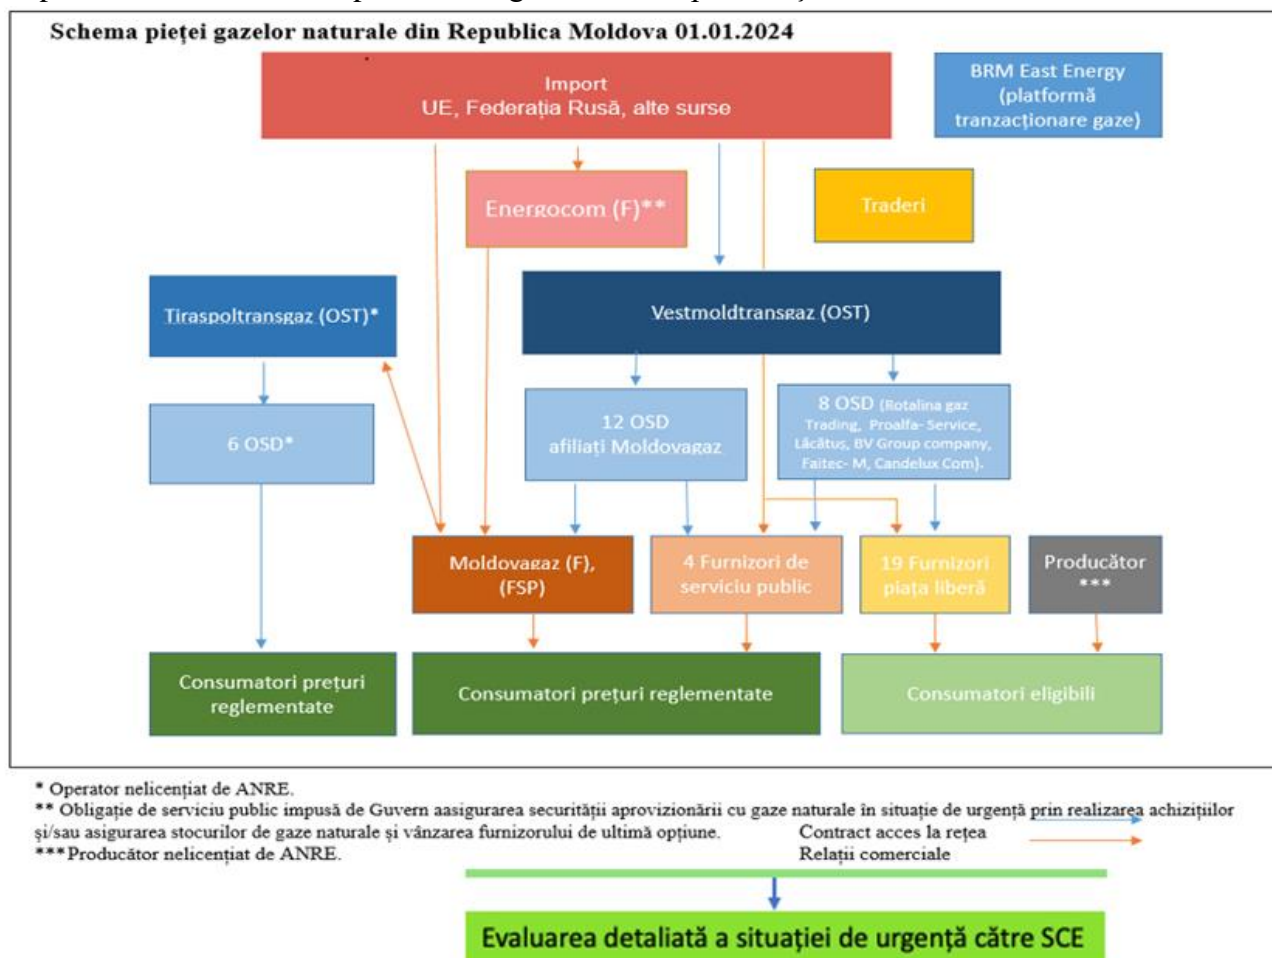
Schema pieței gazelor naturale din Republica Moldova 01.01.2024

Import
UE, Federația Rusă, alte surse

BRM East Energy (platformă tranzacționare gaze)

Energocom (F)**

Traderi

Tiraspoltransgaz (OST)*

Vestmoldtransgaz (OST)

6 OSD*

12 OSD afiliați Moldovagaz

8 OSD (Rotalina gaz Trading, Proalfa-Service, Lăcătuș, BV Group company, Faitec- M, Candelux Com).

Moldovagaz (F), (FSP)

4 Furnizori de serviciu public

19 Furnizori piața liberă

Producător ***

Consumatori prețuri reglementate

Consumatori prețuri reglementate

Consumatori eligibili

* Operator nelicențiat de ANRE.
** Obligație de serviciu public impusă de Guvern asigurarea securității aprovizionării cu gaze naturale în situație de urgență prin realizarea achizițiilor și/sau asigurarea stocurilor de gaze naturale și vânzarea furnizorului de ultimă opțiune.
***Producător nelicențiat de ANRE.

Contract acces la rețea
Relații comerciale

Evaluarea detaliată a situației de urgență către SCE